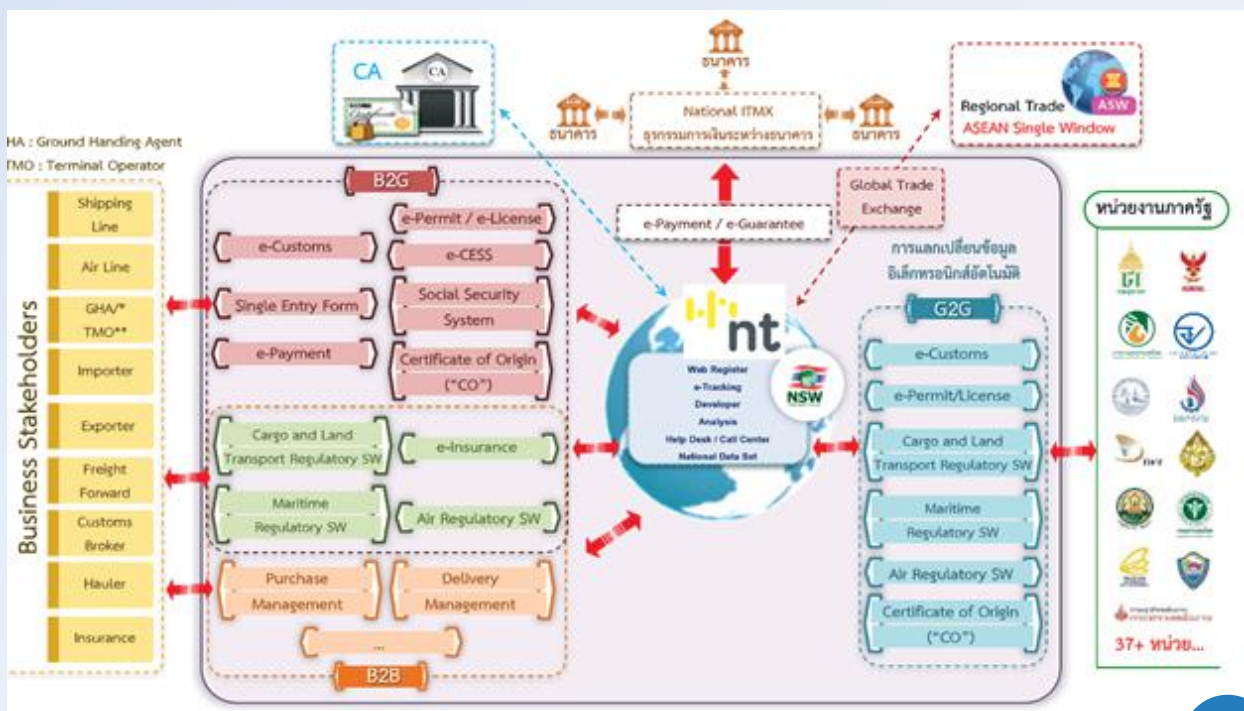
CA

CA

ธนาคาร

ธนาคาร

National ITMX
ธุรกรรมการเงินระหว่างธนาคาร

ธนาคาร

Regional Trade
ASW
ASEAN Single Window

HA : Ground Handing Agent
TMO : Terminal Operator

Business Stakeholders

Shipping Line

Air Line

GHA/*
TMO**

Importer

Exporter

Freight Forward

Customs Broker

Hauler

Insurance

B2G

e-Permit / e-License

e-Customs

e-CESS

Single Entry Form

Social Security System

e-Payment

Certificate of Origin ("CO")

Cargo and Land Transport Regulatory SW

e-Insurance

Maritime Regulatory SW

Air Regulatory SW

Purchase Management

Delivery Management

...

B2B

e-Payment / e-Guarantee

Global Trade Exchange

nt

Web Register
e-Tracking
Developer
Analysis
Help Desk / Call Center
National Data Set

NSW

การแลกเปลี่ยนข้อมูล
อิเล็กทรอนิกส์อัตโนมัติ

G2G

e-Customs

e-Permit/License

Cargo and Land Transport Regulatory SW

Maritime Regulatory SW

Air Regulatory SW

Certificate of Origin ("CO")

หน่วยงานภาครัฐ

37+ หน่วย...